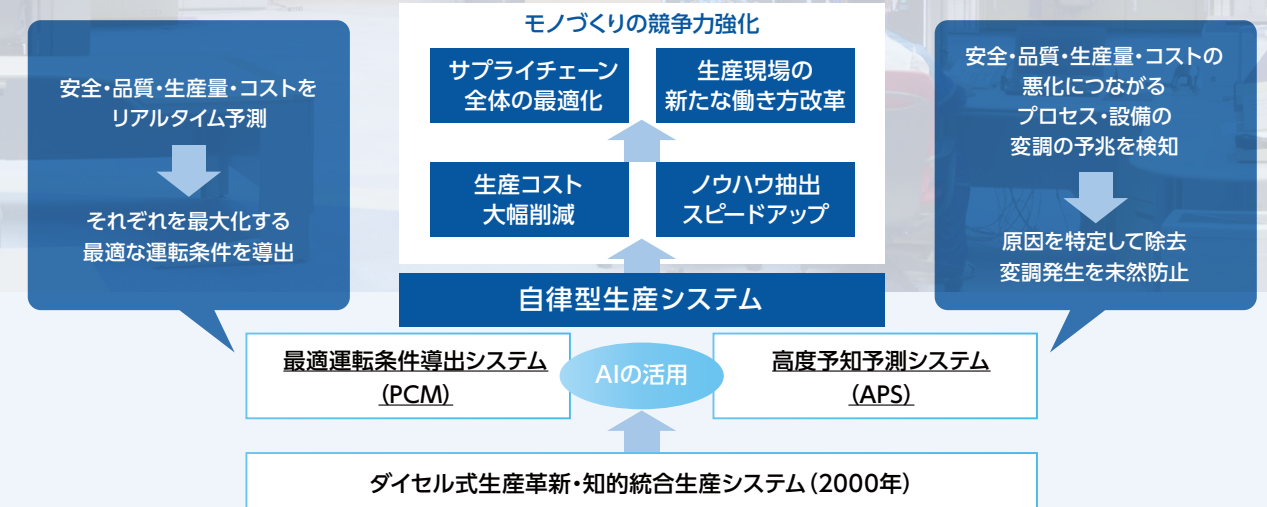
安全・品質・生産量・コストをリアルタイム予測

それぞれを最大化する最適な運転条件を導出

モノづくりの競争力強化

サプライチェーン全体の最適化

生産現場の新たな働き方改革

生産コスト大幅削減

ノウハウ抽出スピードアップ

安全・品質・生産量・コストの悪化につながるプロセス・設備の変調の予兆を検知

原因を特定して除去変調発生を未然防止

自律型生産システム

最適運転条件導出システム（PCM）

AIの活用

高度予知予測システム（APS）

ダイセル式生産革新・知的統合生産システム（2000年）